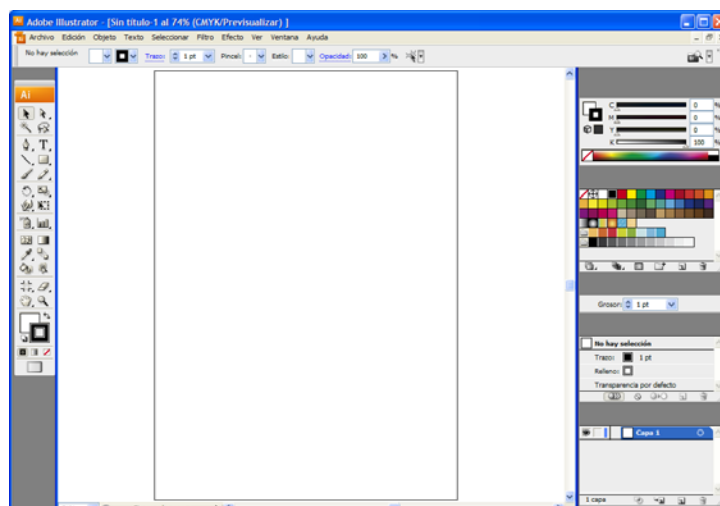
Adobe Illustrator - [Sin título-1 al 74% (CMYK/Previsualizar) ]

Archivo Edición Objeto Texto Seleccionar Filtro Efecto Ver Ventana Ayuda

No hay selección

Trazo: 1 pt

Pincel:

Estilo:

Opacidad: 100 %

Ai

C 0 %
M 0 %
Y 0 %
K 100 %

Grosor: 1 pt

No hay selección

Trazo: 1 pt

Relleno:

Transparencia por defecto

Capa 1

1 capa